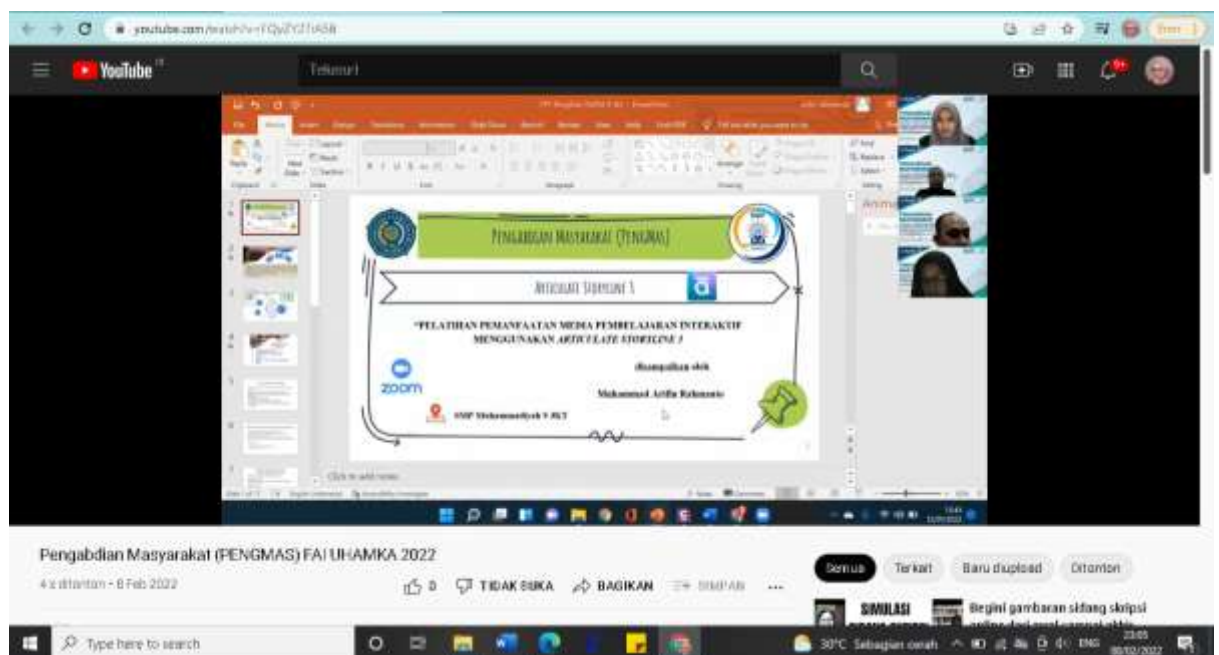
youtube.com/watch?v=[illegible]

YouTube

Telusuri

PENGABDIAN MASYARAKAT (PENGMAS)

ARTICULATE STORYLINE 3

"PELATIHAN PEMANFAATAN MEDIA PEMBELAJARAN INTERAKTIF MENGGUNAKAN ARTICULATE STORYLINE 3

disampaikan oleh

Muhammad Arifin Rahmanto

zoom

SMP Muhammadiyah 9 JKT

Click to add notes

Pengabdian Masyarakat (PENGMAS) FAI UHAMKA 2022

4 x ditonton · 8 Feb 2022

0 TIDAK SUKA BAGIKAN SIMPAN ...

Semua Terkait Baru diupload Ditonton

SIMULASI

Begini gambaran sidang skripsi

Type here to search

30°C Sebagian cerah ENG 23:05 08/02/2022